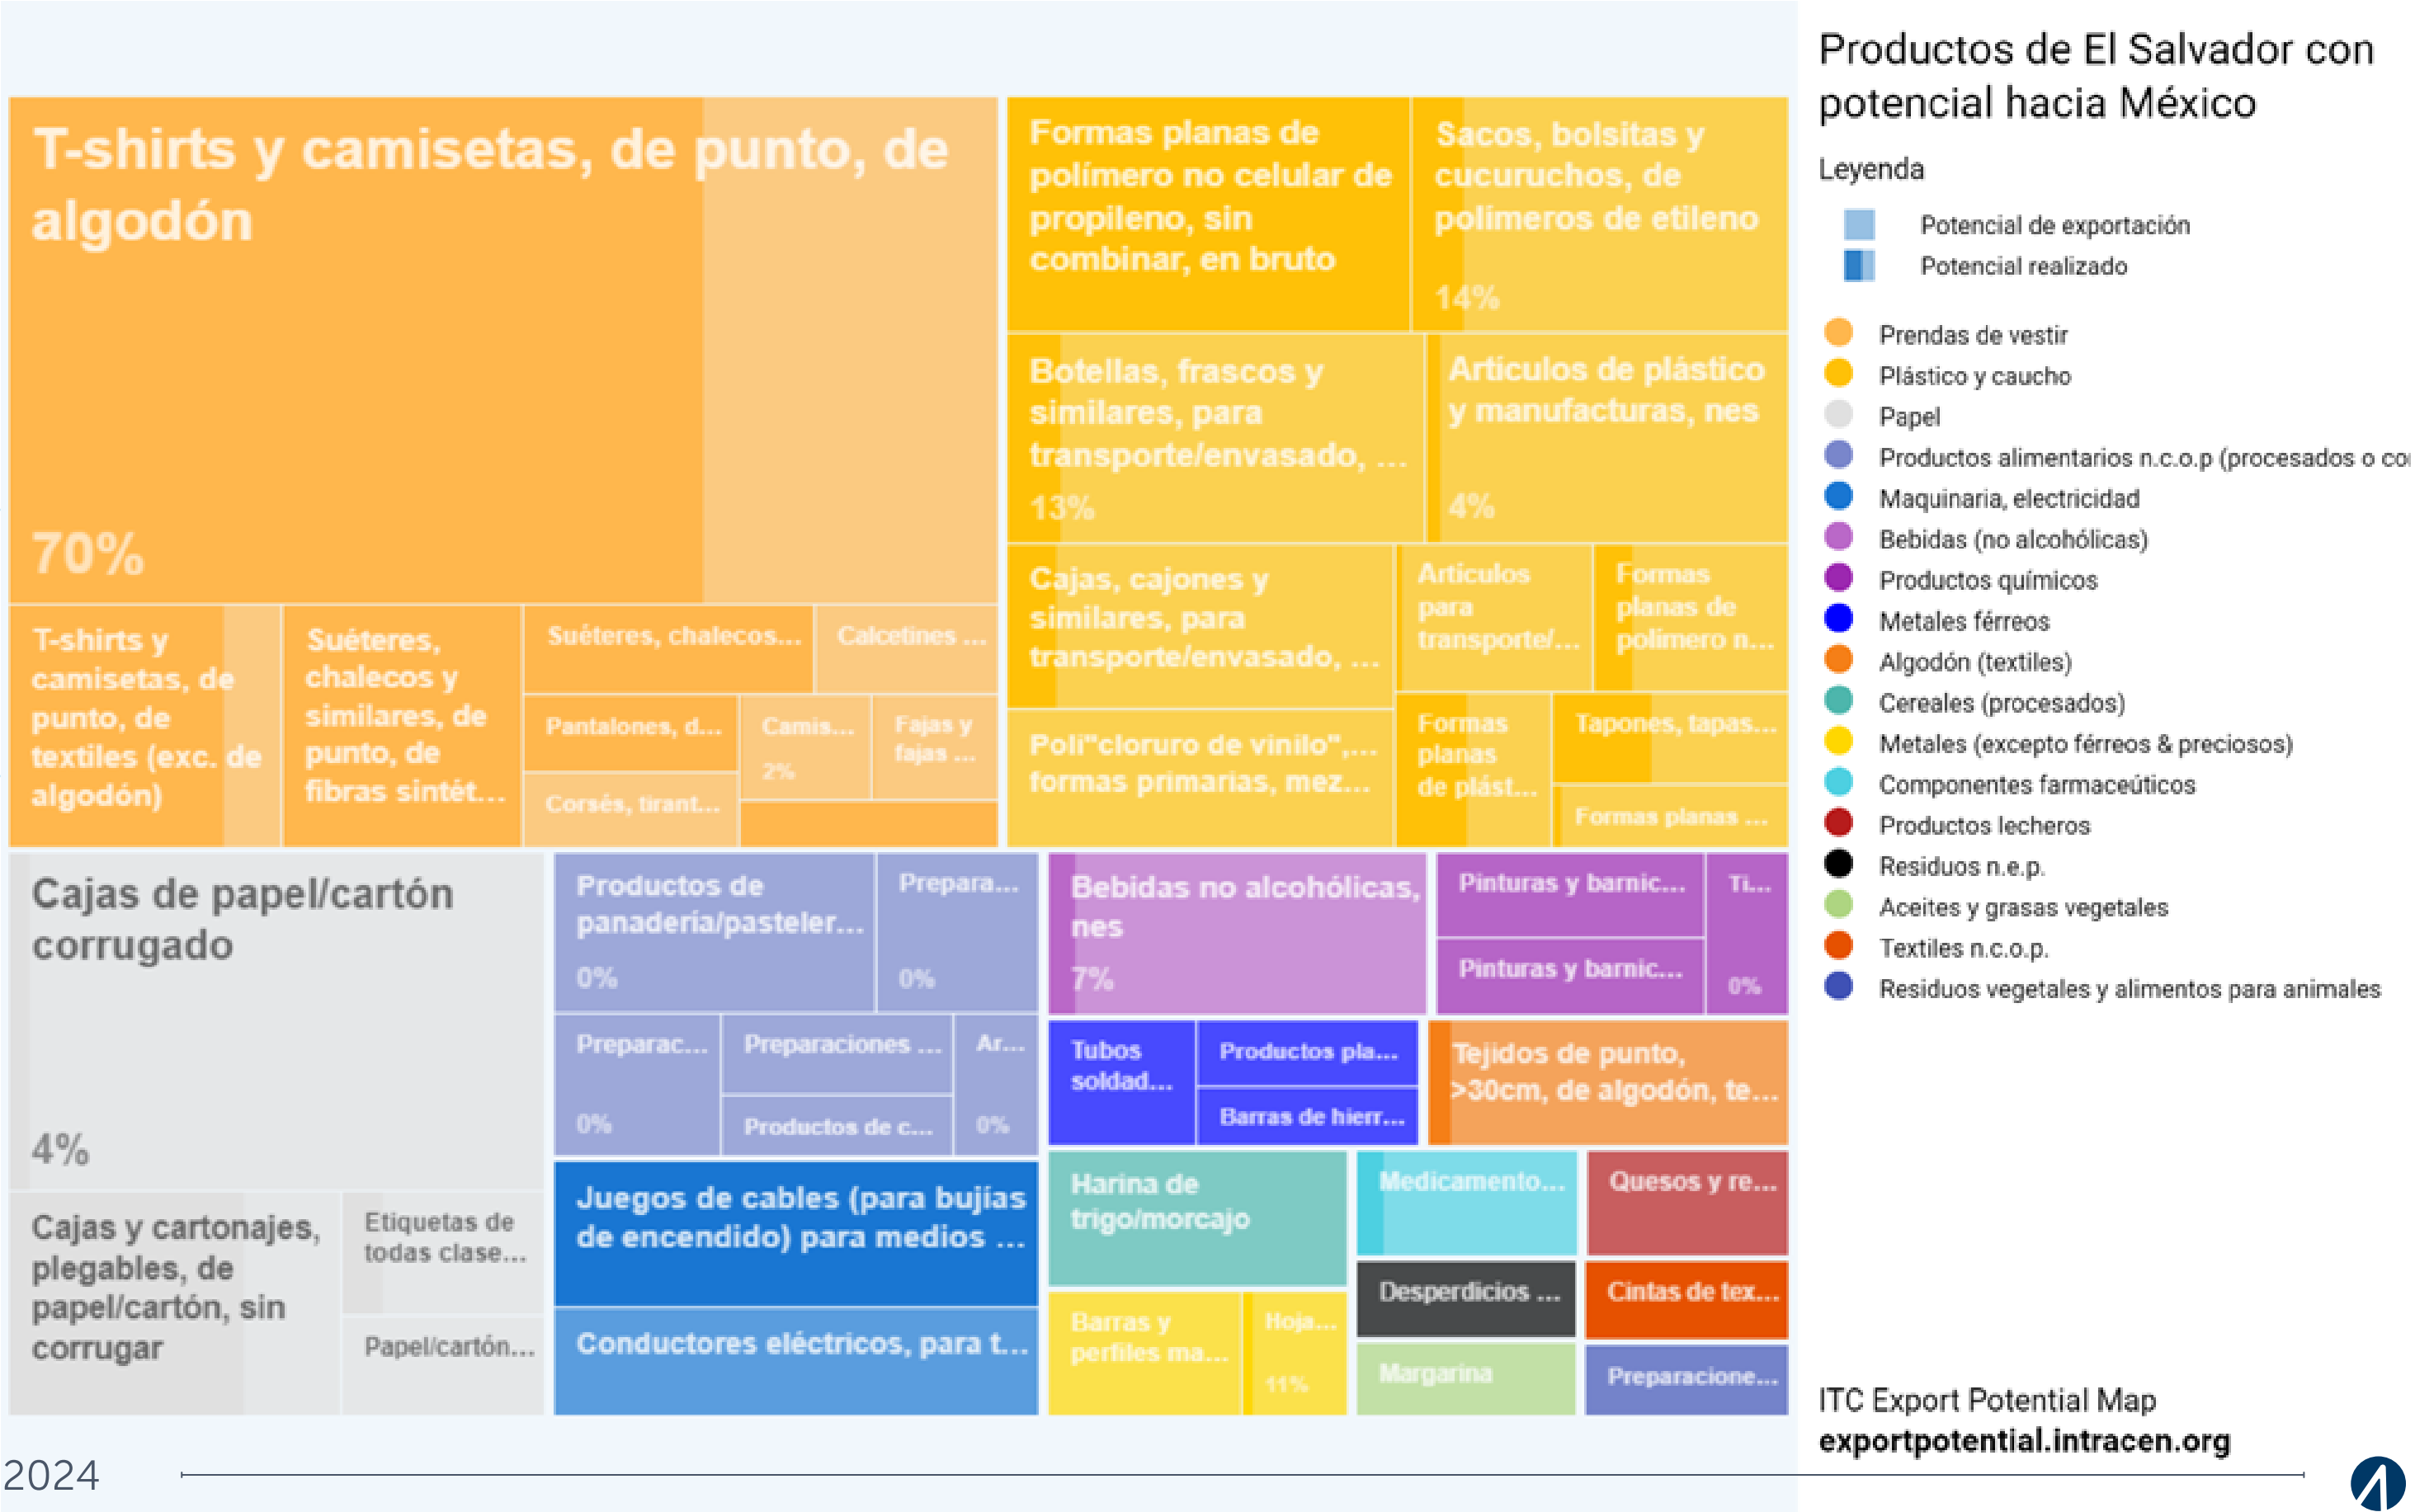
T-shirts y camisetas, de punto, de algodón

70%

T-shirts y camisetas, de punto, de textiles (exc. de algodón)

Suéteres, chalecos y similares, de punto, de fibras sintét...

Suéteres, chalecos...

Calcetines ...

Pantalones, d...

Camis...

2%

Fajas y fajas ...

Corsés, tirant...

Formas planas de polímero no celular de propileno, sin combinar, en bruto

Sacos, bolsitas y cucuruchos, de polímeros de etileno

14%

Botellas, frascos y similares, para transporte/envasado, ...

13%

Articulos de plástico y manufacturas, nes

4%

Cajas, cajones y similares, para transporte/envasado, ...

Articulos para transporte/...

Formas planas de polímero n...

Poli"cloruro de vinilo",... formas primarias, mez...

Formas planas de plást...

Tapones, tapas...

Formas planas ...

Cajas de papel/cartón corrugado

4%

Cajas y cartonajes, plegables, de papel/cartón, sin corrugar

Etiquetas de todas clase...

Papel/cartón...

Productos de panadería/pasteler...

0%

Prepara...

0%

Preparac...

0%

Preparaciones ...

Productos de c...

Ar...

0%

Juegos de cables (para bujías de encendido) para medios ...

Conductores eléctricos, para t...

Bebidas no alcohólicas, nes

7%

Pinturas y barnic...

Pinturas y barnic...

Ti...

0%

Tubos soldad...

Productos pla...

Barras de hierr...

Tejidos de punto, >30cm, de algodón, te...

Harina de trigo/morcajo

Medicamento...

Quesos y re...

Desperdicios ...

Cintas de tex...

Barras y perfiles ma...

Hoja...

11%

Margarina

Preparacione...

Productos de El Salvador con potencial hacia México

Leyenda

Potencial de exportación

Potencial realizado

Prendas de vestir

Plástico y caucho

Papel

Productos alimentarios n.c.o.p (procesados o co

Maquinaria, electricidad

Bebidas (no alcohólicas)

Productos químicos

Metales férreos

Algodón (textiles)

Cereales (procesados)

Metales (excepto férreos & preciosos)

Componentes farmacéuticos

Productos lecheros

Residuos n.e.p.

Aceites y grasas vegetales

Textiles n.c.o.p.

Residuos vegetales y alimentos para animales

ITC Export Potential Map
exportpotential.intracen.org

2024